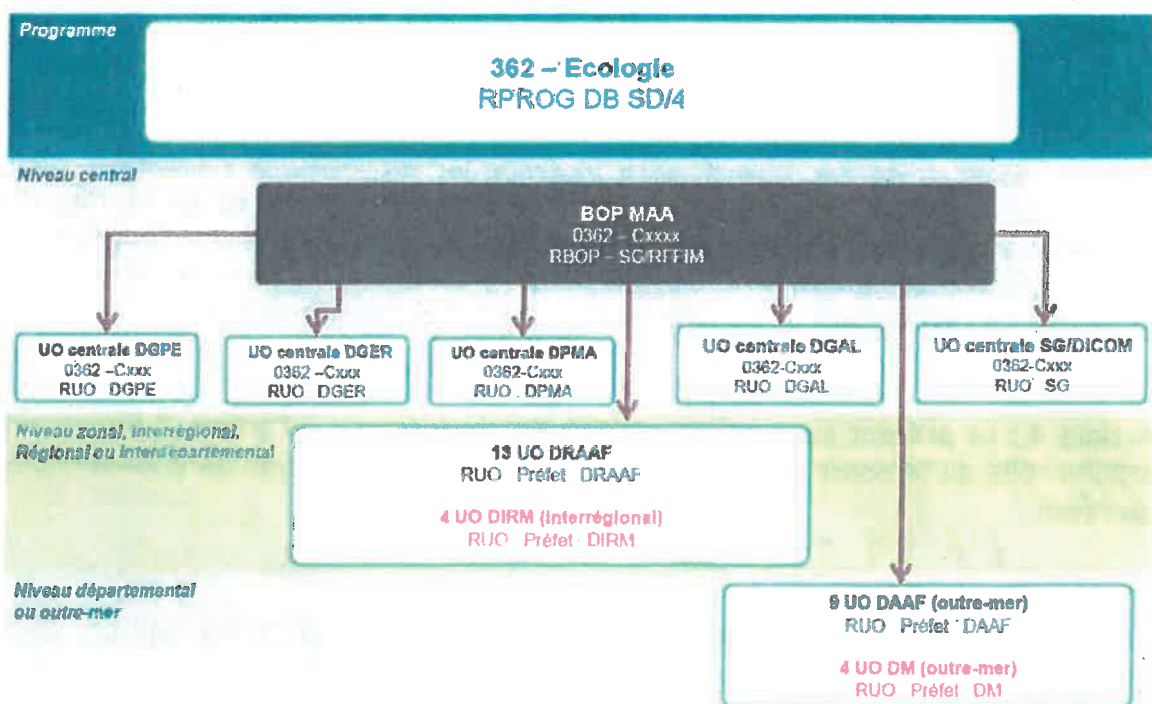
Programme

362 – Ecologie
RPROG DB SD/4

Niveau central

BOP MAA
0362 – Cxxxx
RBOP – SG/RFFIM

UO centrale DGPE
0362 –Cxxx
RUO DGPE

UO centrale DGER
0362 –Cxxx
RUO DGER

UO centrale DPMA
0362-Cxxx
RUO DPMA

UO centrale DGAL
0362-Cxxx
RUO DGAL

UO centrale SG/DICOM
0362-Cxxx
RUO SG

Niveau zonal, interrégional, Régional ou interdépartemental

13 UO DRAAF
RUO Préfet DRAAF

4 UO DIRM (interrégional)
RUO Préfet DIRM

Niveau départemental ou outre-mer

9 UO DAAF (outre-mer)
RUO Préfet DAAF

4 UO DM (outre-mer)
RUO Préfet DM